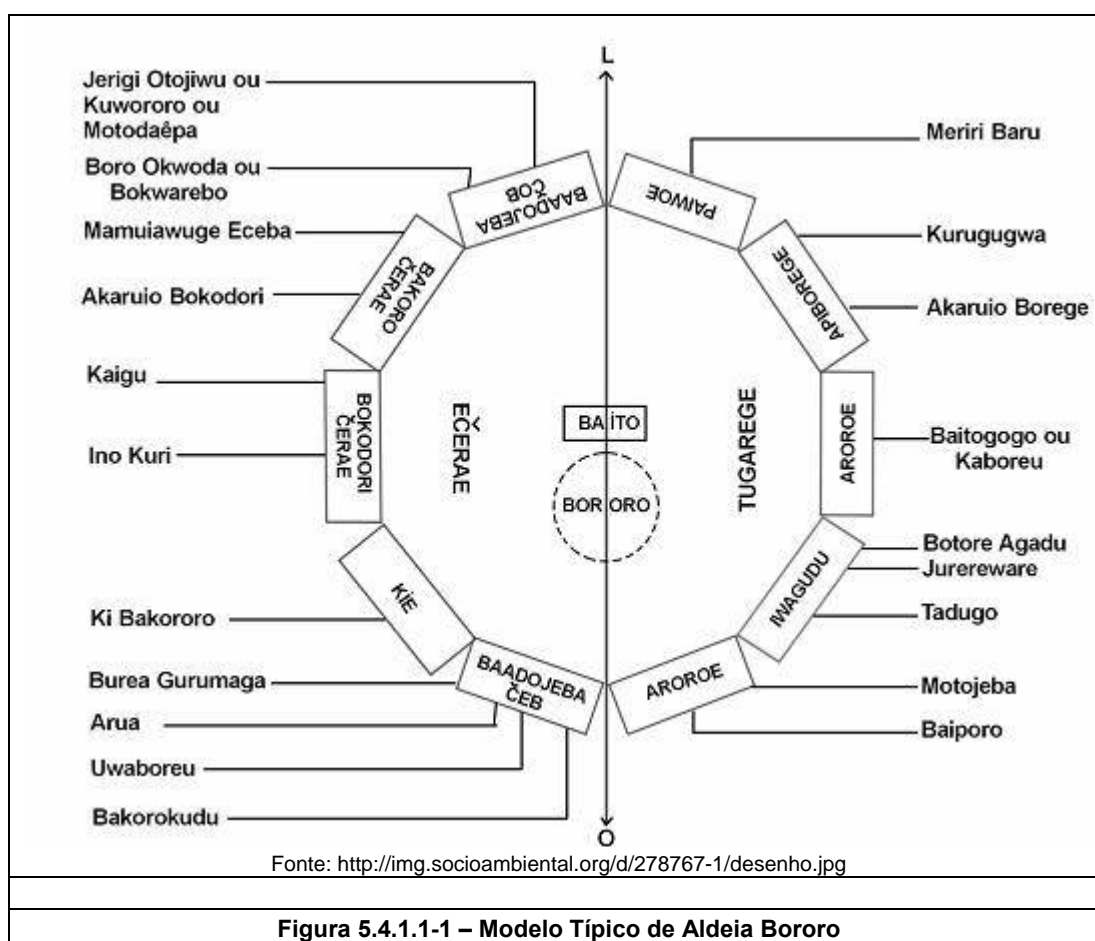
L

Jerigi Otojiwu ou Kuwororo ou Motodaêpa

Boro Okwoda ou Bokwarebo

Mamuiawuge Eceba

Akaruio Bokodori

Kaigu

Ino Kuri

Ki Bakororo

Burea Gurumaga

Arua

Uwaboreu

Bakorokudu

BAADOJEBA ČOB

BAKORO ČERAE

BOKODORI ČERAE

KIE

BAADOJEBA ČEB

EČERAE

BAITO

BORORO

TUGAREGE

PAIWOE

APIBOREGE

AROROE

IWAGUDU

AROROE

Meriri Baru

Kurugugwa

Akaruio Borege

Baitogogo ou Kaboreu

Botore Agadu

Jurereware

Tadugo

Motojeba

Baiporo

O

Fonte: http://img.socioambiental.org/d/278767-1/desenho.jpg

Figura 5.4.1.1-1 – Modelo Típico de Aldeia Bororo